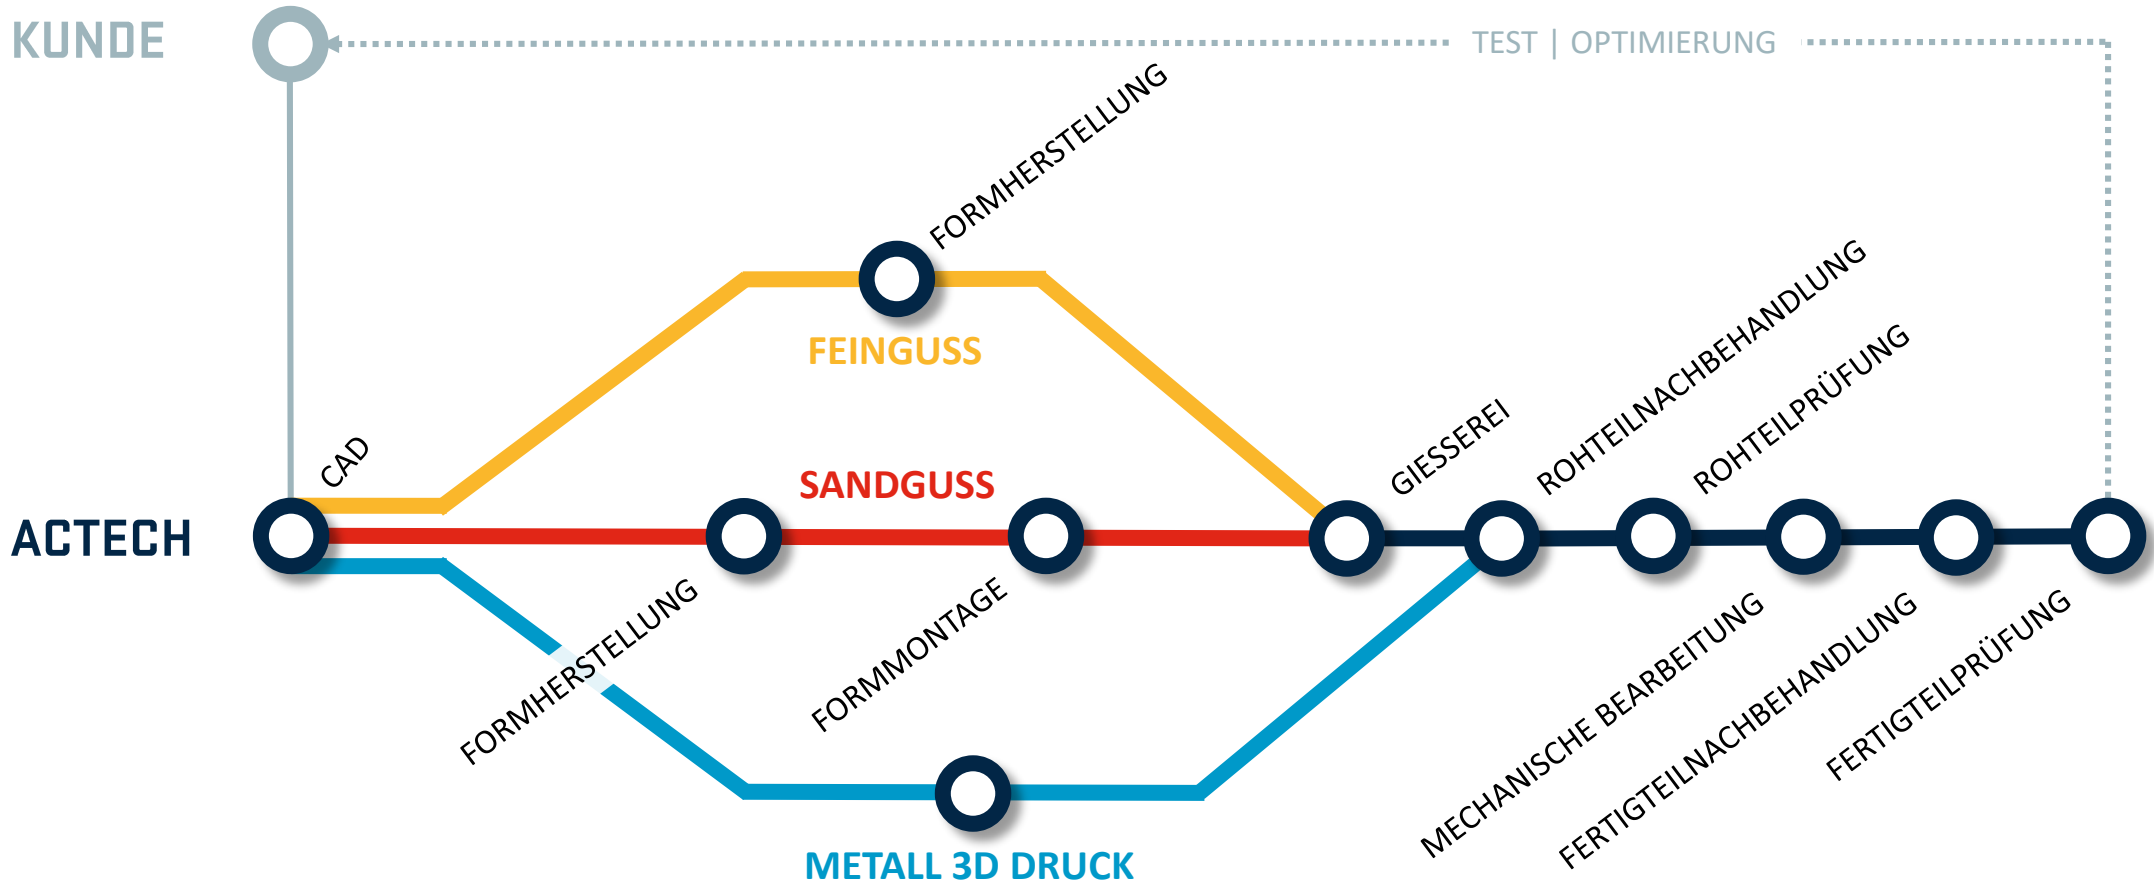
KUNDE

TEST | OPTIMIERUNG

FORMHERSTELLUNG

FEINGUSS

CAD

SANDGUSS

ACTECH

GIESSEREI

ROHTEILNACHBEHANDLUNG

ROHTEILPRÜFUNG

FORMHERSTELLUNG

FORMMONTAGE

MECHANISCHE BEARBEITUNG

FERTIGTEILNACHBEHANDLUNG

FERTIGTEILPRÜFUNG

METALL 3D DRUCK